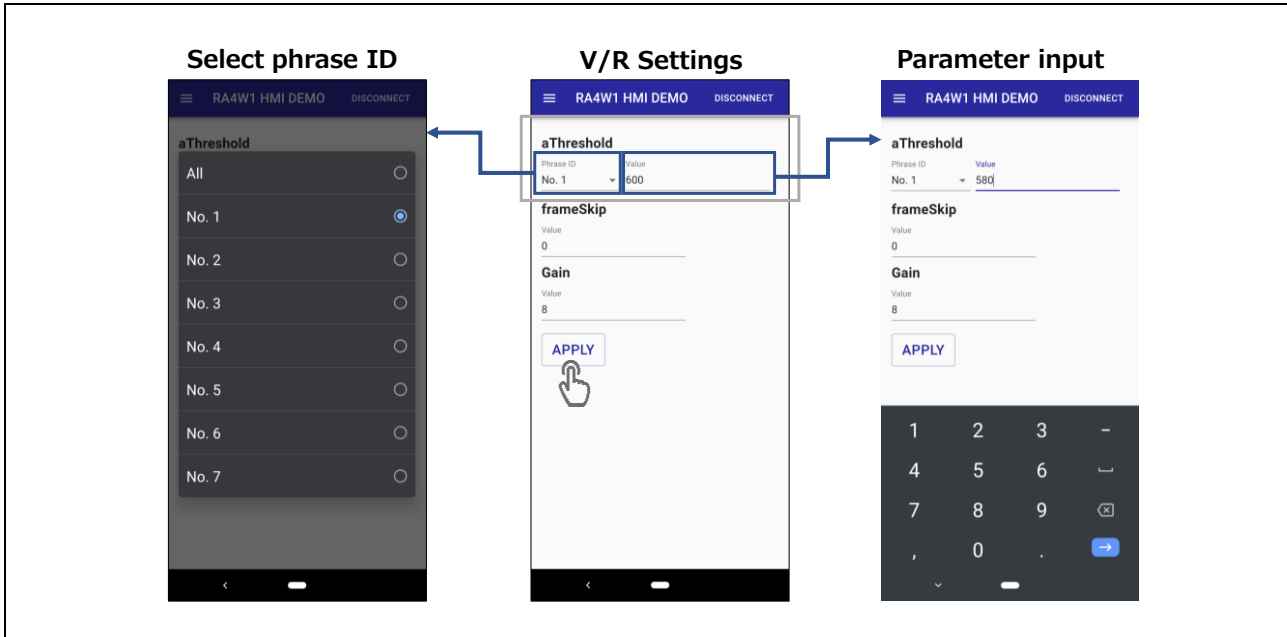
Select phrase ID

RA4W1 HMI DEMO DISCONNECT

aThreshold

All

No. 1

No. 2

No. 3

No. 4

No. 5

No. 6

No. 7

V/R Settings

RA4W1 HMI DEMO DISCONNECT

aThreshold

Phrase ID
No. 1

Value
600

frameSkip

Value
0

Gain

Value
8

APPLY

Parameter input

RA4W1 HMI DEMO DISCONNECT

aThreshold

Phrase ID
No. 1

Value
580

frameSkip

Value
0

Gain

Value
8

APPLY

1 2 3 -
4 5 6
7 8 9
, 0 .